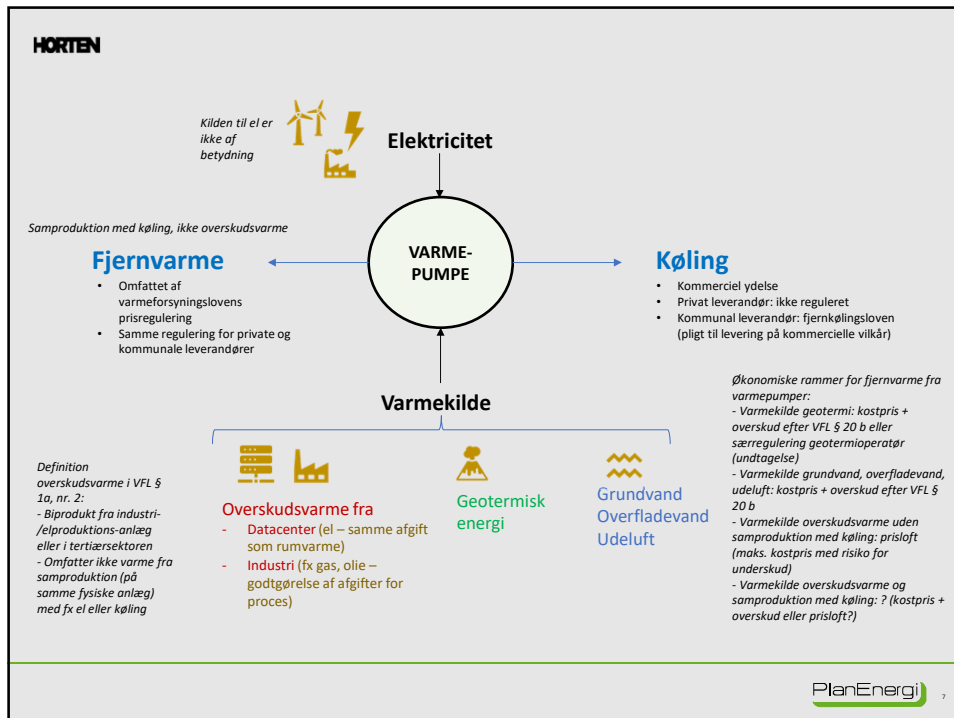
HORTEN

Kilden til el er ikke af betydning

Elektricitet

Samproduktion med køling, ikke overskudsvarme

Fjernvarme

- Omfattet af varmeforsyningslovens prisregulering
- Samme regulering for private og kommunale leverandører

VARME-PUMPE

Køling

- Kommerciel ydelse
- Privat leverandør: ikke reguleret
- Kommunal leverandør: fjernkølingsloven (pligt til levering på kommercielle vilkår)

Økonomiske rammer for fjernvarme fra varmepumper:
- Varmekilde geotermi: kostpris + overskud efter VFL § 20 b eller særregulering geotermioperatør (undtagelse)
- Varmekilde grundvand, overfladevand, udeluft: kostpris + overskud efter VFL § 20 b
- Varmekilde overskudsvarme uden samproduktion med køling: prisloft (maks. kostpris med risiko for underskud)
- Varmekilde overskudsvarme og samproduktion med køling: ? (kostpris + overskud eller prisloft?)

Varmekilde

Definition overskudsvarme i VFL § 1a, nr. 2:
- Biprodukt fra industri-/elproduktions-anlæg eller i tertiærsektoren
- Omfatter ikke varme fra samproduktion (på samme fysiske anlæg) med fx el eller køling

Overskudsvarme fra
- Datacenter (el – samme afgift som rumvarme)
- Industri (fx gas, olie – godtgørelse af afgifter for proces)

Geotermisk energi

Grundvand
Overfladevand
Udeluft

PlanEnergi

7